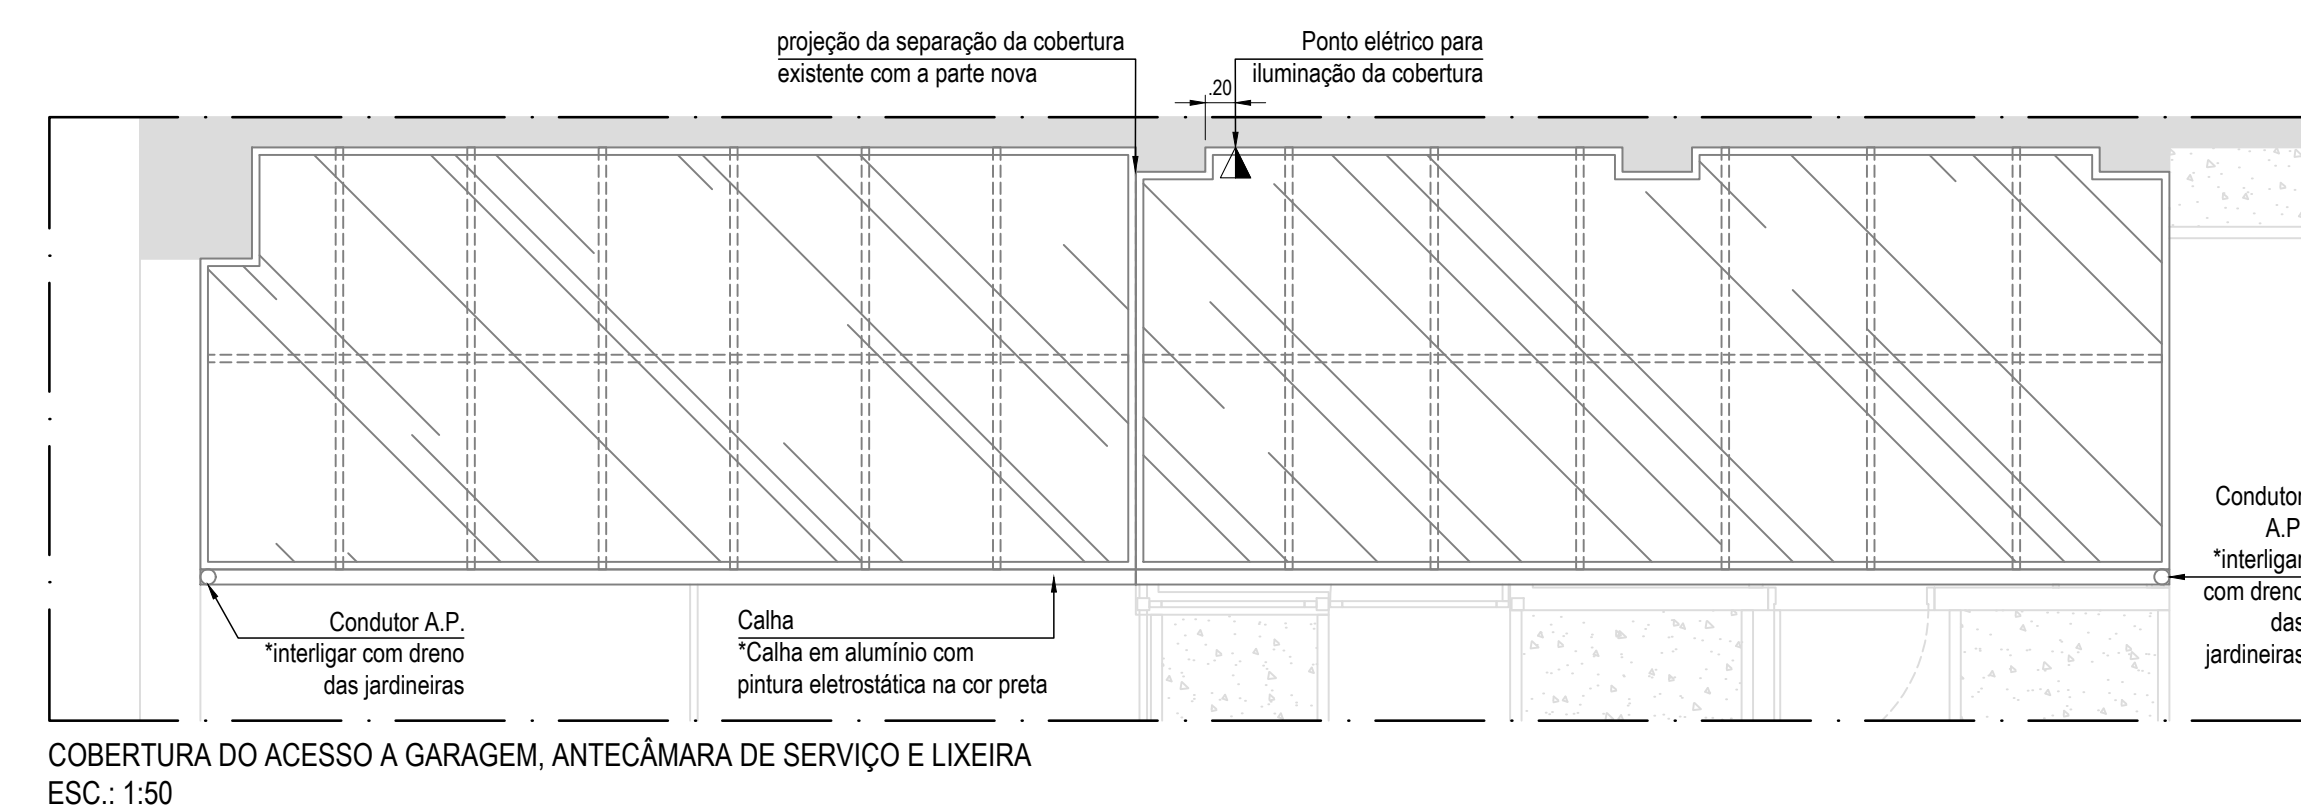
projeção da separação da cobertura
existente com a parte nova

Ponto elétrico para
iluminação da cobertura

.20

Condutor
A.P
*interligar
com dreno
das
jardineiras

Condutor A.P.
*interligar com dreno
das jardineiras

Calha
*Calha em alumínio com
pintura eletrostática na cor preta

COBERTURA DO ACESSO A GARAGEM, ANTECÂMARA DE SERVIÇO E LIXEIRA
ESC.: 1:50